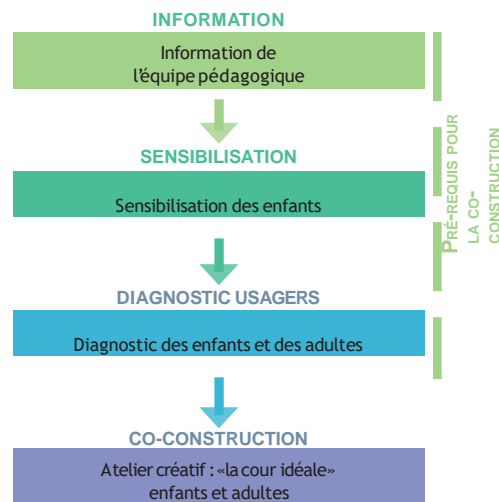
INFORMATION

Information de l'équipe pédagogique

SENSIBILISATION

Sensibilisation des enfants

DIAGNOSTIC USAGERS

Diagnostic des enfants et des adultes

CO-CONSTRUCTION

Atelier créatif : «la cour idéale» enfants et adultes

PRÉ-REQUIS POUR LA CO-CONSTRUCTION